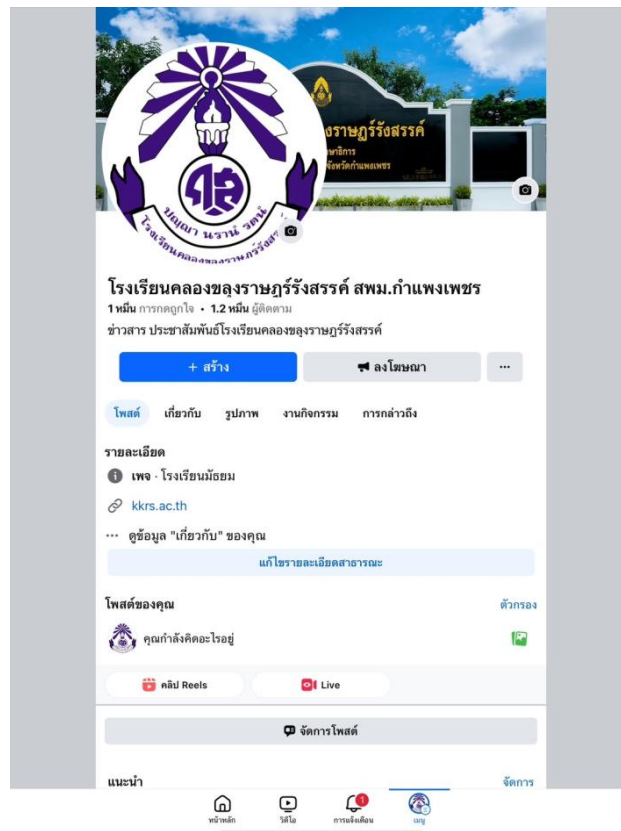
ลุงราษฎร์รังสรรค์
นาธิการ
จังหวัดกำแพงเพชร

ปัญญา นรานํ รตนํ
โรงเรียนคลองขลุงราษฎร์รังสรรค์

โรงเรียนคลองขลุงราษฎร์รังสรรค์ สพม.กำแพงเพชร
1 หมื่น การกดถูกใจ • 1.2 หมื่น ผู้ติดตาม
ข่าวสาร ประชาสัมพันธ์โรงเรียนคลองขลุงราษฎร์รังสรรค์

+ สร้าง
ลงโฆษณา
···

โพสต์ เกี่ยวกับ รูปภาพ งานกิจกรรม การกล่าวถึง

รายละเอียด
เพจ · โรงเรียนมัธยม
kkrs.ac.th
··· ดูข้อมูล "เกี่ยวกับ" ของคุณ
แก้ไขรายละเอียดสาธารณะ

โพสต์ของคุณ
ตัวกรอง
คุณกำลังคิดอะไรอยู่

คลิป Reels
Live

จัดการโพสต์

แนะนำ
จัดการ

หน้าหลัก วิดีโอ การแจ้งเตือน 1 เมนู